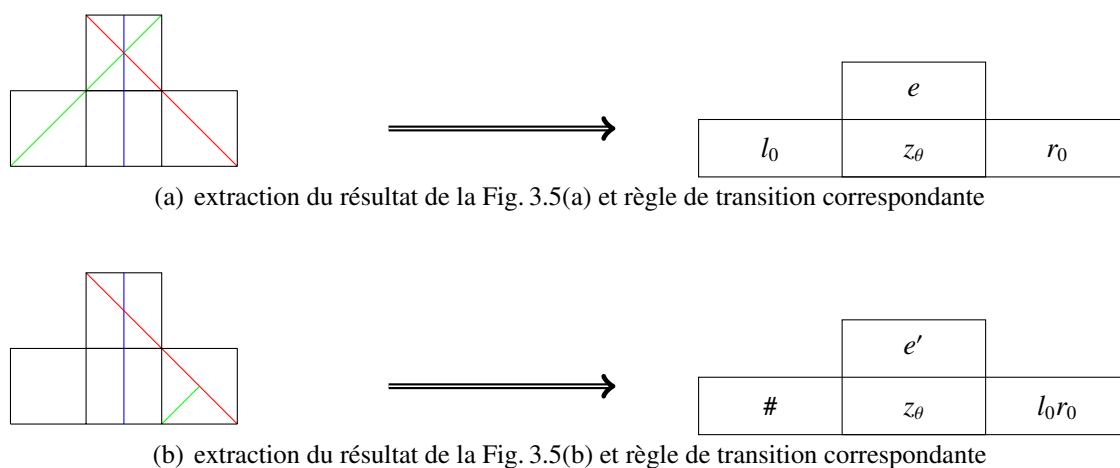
$e$

$l_0$ | $z_\theta$ | $r_0$

(a) extraction du résultat de la Fig. 3.5(a) et règle de transition correspondante

$e'$

# | $z_\theta$ | $l_0r_0$

(b) extraction du résultat de la Fig. 3.5(b) et règle de transition correspondante